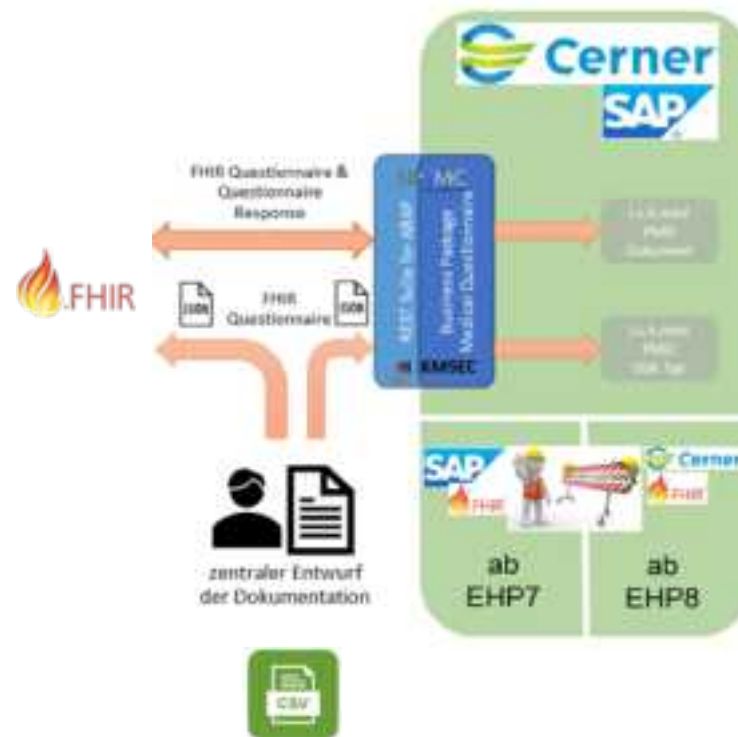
Cerner

SAP

FHIR Questionnaire & Questionnaire Response

FHIR

JSON

FHIR Questionnaire

JSON

MC

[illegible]

Business Package Medical Questionnaire

KMSEC

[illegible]

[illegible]

SAP

FHIR

Cerner

FHIR

zentraler Entwurf der Dokumentation

ab EHP7

ab EHP8

CSV